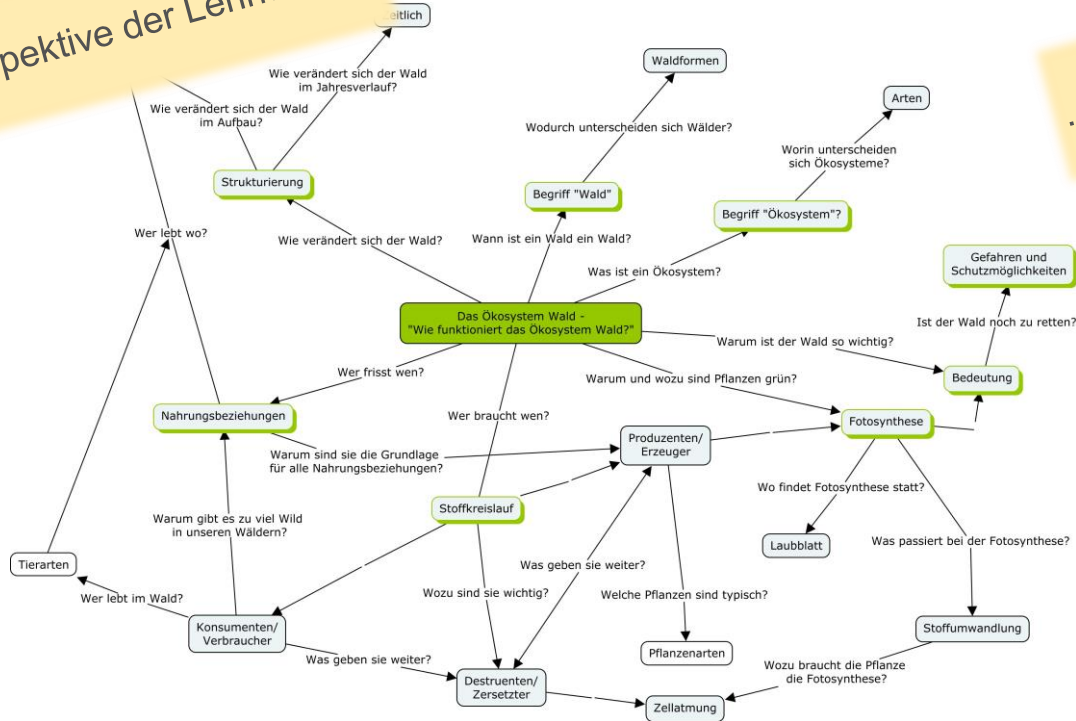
pektive der Lehr

eitlich

Wie verändert sich der Wald im Jahresverlauf?

Wie verändert sich der Wald im Aufbau?

Waldformen

Wodurch unterscheiden sich Wälder?

Arten

Worin unterscheiden sich Ökosysteme?

Strukturierung

Begriff "Wald"

Begriff "Ökosystem"?

Wer lebt wo?

Wie verändert sich der Wald?

Wann ist ein Wald ein Wald?

Was ist ein Ökosystem?

Gefahren und Schutzmöglichkeiten

Ist der Wald noch zu retten?

Das Ökosystem Wald - "Wie funktioniert das Ökosystem Wald?"

Warum ist der Wald so wichtig?

Wer frisst wen?

Warum und wozu sind Pflanzen grün?

Bedeutung

Nahrungsbeziehungen

Wer braucht wen?

Fotosynthese

Warum sind sie die Grundlage für alle Nahrungsbeziehungen?

Produzenten/ Erzeuger

Wo findet Fotosynthese statt?

Warum gibt es zu viel Wild in unseren Wäldern?

Stoffkreislauf

Laubblatt

Was passiert bei der Fotosynthese?

Tierarten

Was geben sie weiter?

Wer lebt im Wald?

Wozu sind sie wichtig?

Welche Pflanzen sind typisch?

Konsumenten/ Verbraucher

Stoffumwandlung

Was geben sie weiter?

Pflanzenarten

Wozu braucht die Pflanze die Fotosynthese?

Destruenten/ Zersetzter

Zellatmung